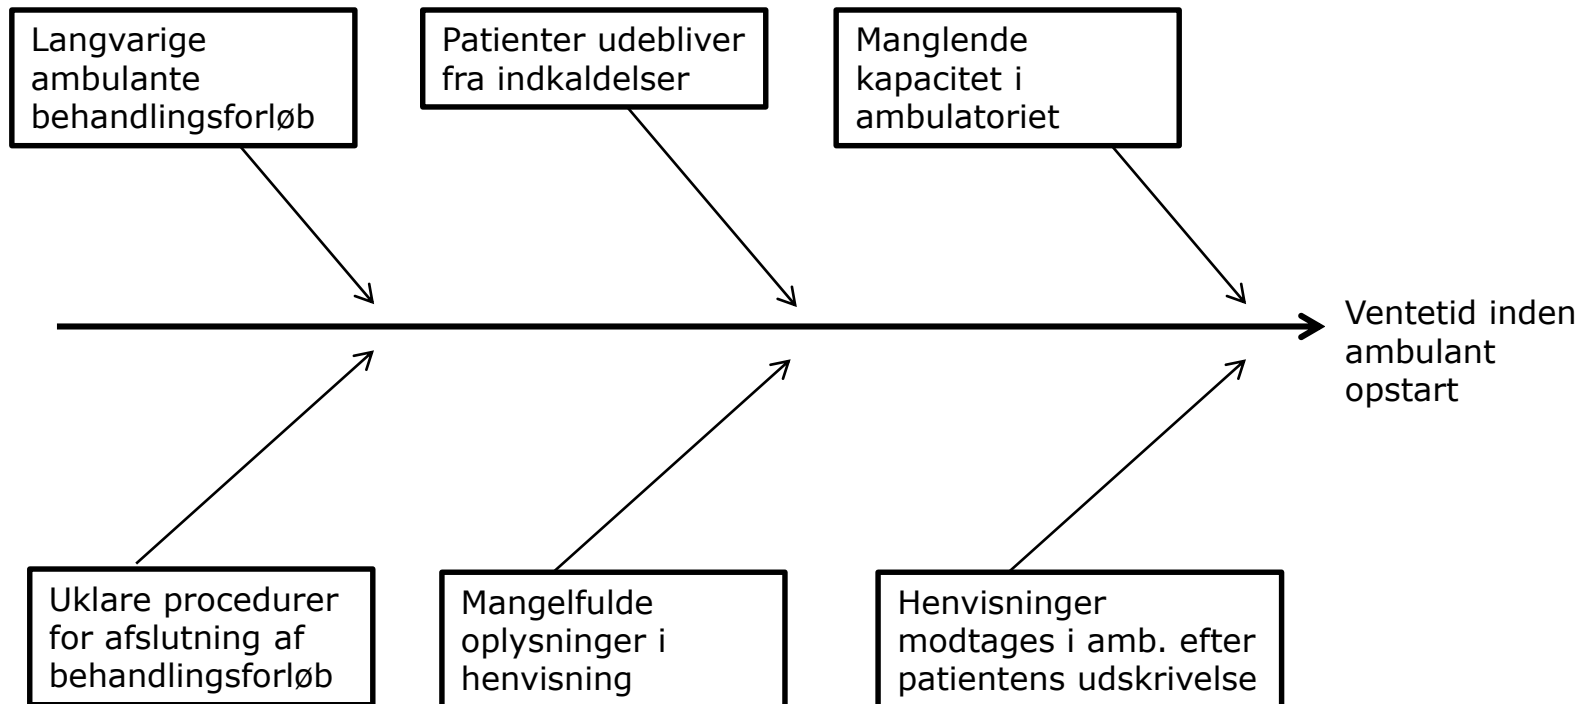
Langvarige ambulante behandlingsforløb

Patienter udebliver fra indkaldelser

Manglende kapacitet i ambulatoriet

Ventetid inden ambulant opstart

Uklare procedurer for afslutning af behandlingsforløb

Mangelfulde oplysninger i henvisning

Henvisninger modtages i amb. efter patientens udskrivelse